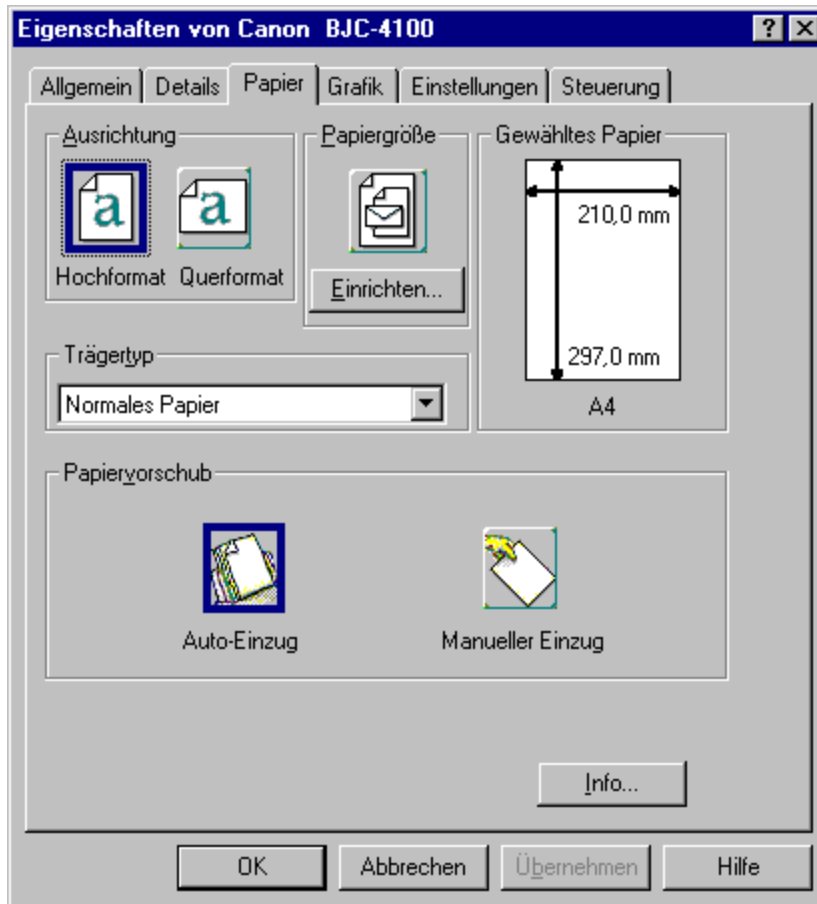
Eigenschaften von Canon BJC-4100
?
Allgemein | Details | Papier | Grafik | Einstellungen | Steuerung

Ausrichtung
a
a
Hochformat
Querformat

Papiergröße
Einrichten...

Gewähltes Papier
210,0 mm
297,0 mm
A4

Trägertyp
Normales Papier

Papiervorschub
Auto-Einzug
Manueller Einzug

Info...

OK
Abbrechen
Übernehmen
Hilfe